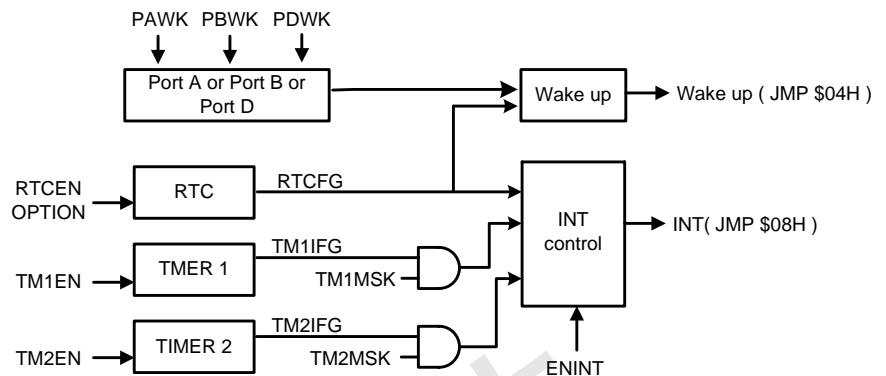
PAWK PBWK PDWK

Port A or Port B or Port D

Wake up

Wake up ( JMP \$04H )

RTCEN OPTION

RTC

RTCFG

INT control

INT( JMP \$08H )

TM1EN

TMER 1

TM1IFG

TM1MSK

TM2EN

TIMER 2

TM2IFG

TM2MSK

ENINT